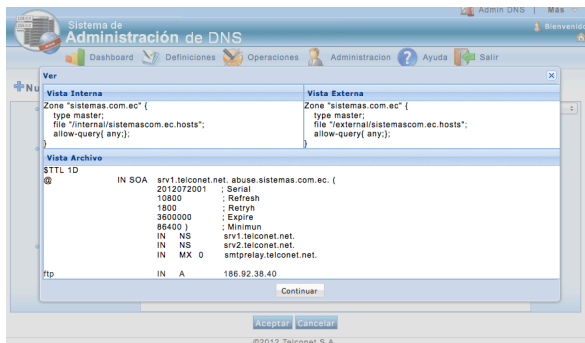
Admin ONS | Más
Bienvenid
Sistema de
Administración de DNS
Dashboard Definiciones Operaciones Administracion Ayuda Salir
Nu
Ver

| Vista Interna | Vista Externa |
|---|---|
| Zone "sistemas.com.ec" { type master; file "/internal/sistemascom.ec.hosts"; allow-query{ any;}; } | Zone "sistemas.com.ec" { type master; file "/external/sistemascom.ec.hosts"; allow-query{ any;}; } |

Vista Archivo
$TTL 1D
@ IN SOA srv1.telconet.net. abuse.sistemas.com.ec. (
2012072001 ; Serial
10800 ; Refresh
1800 ; Retryh
3600000 ; Expire
86400 ) ; Minimun
IN NS srv1.telconet.net.
IN NS srv2.telconet.net.
IN MX 0 smtprelay.telconet.net.

ftp IN A 186.92.38.40
Continuar
Aceptar Cancelar
©2012 Telconet S.A.